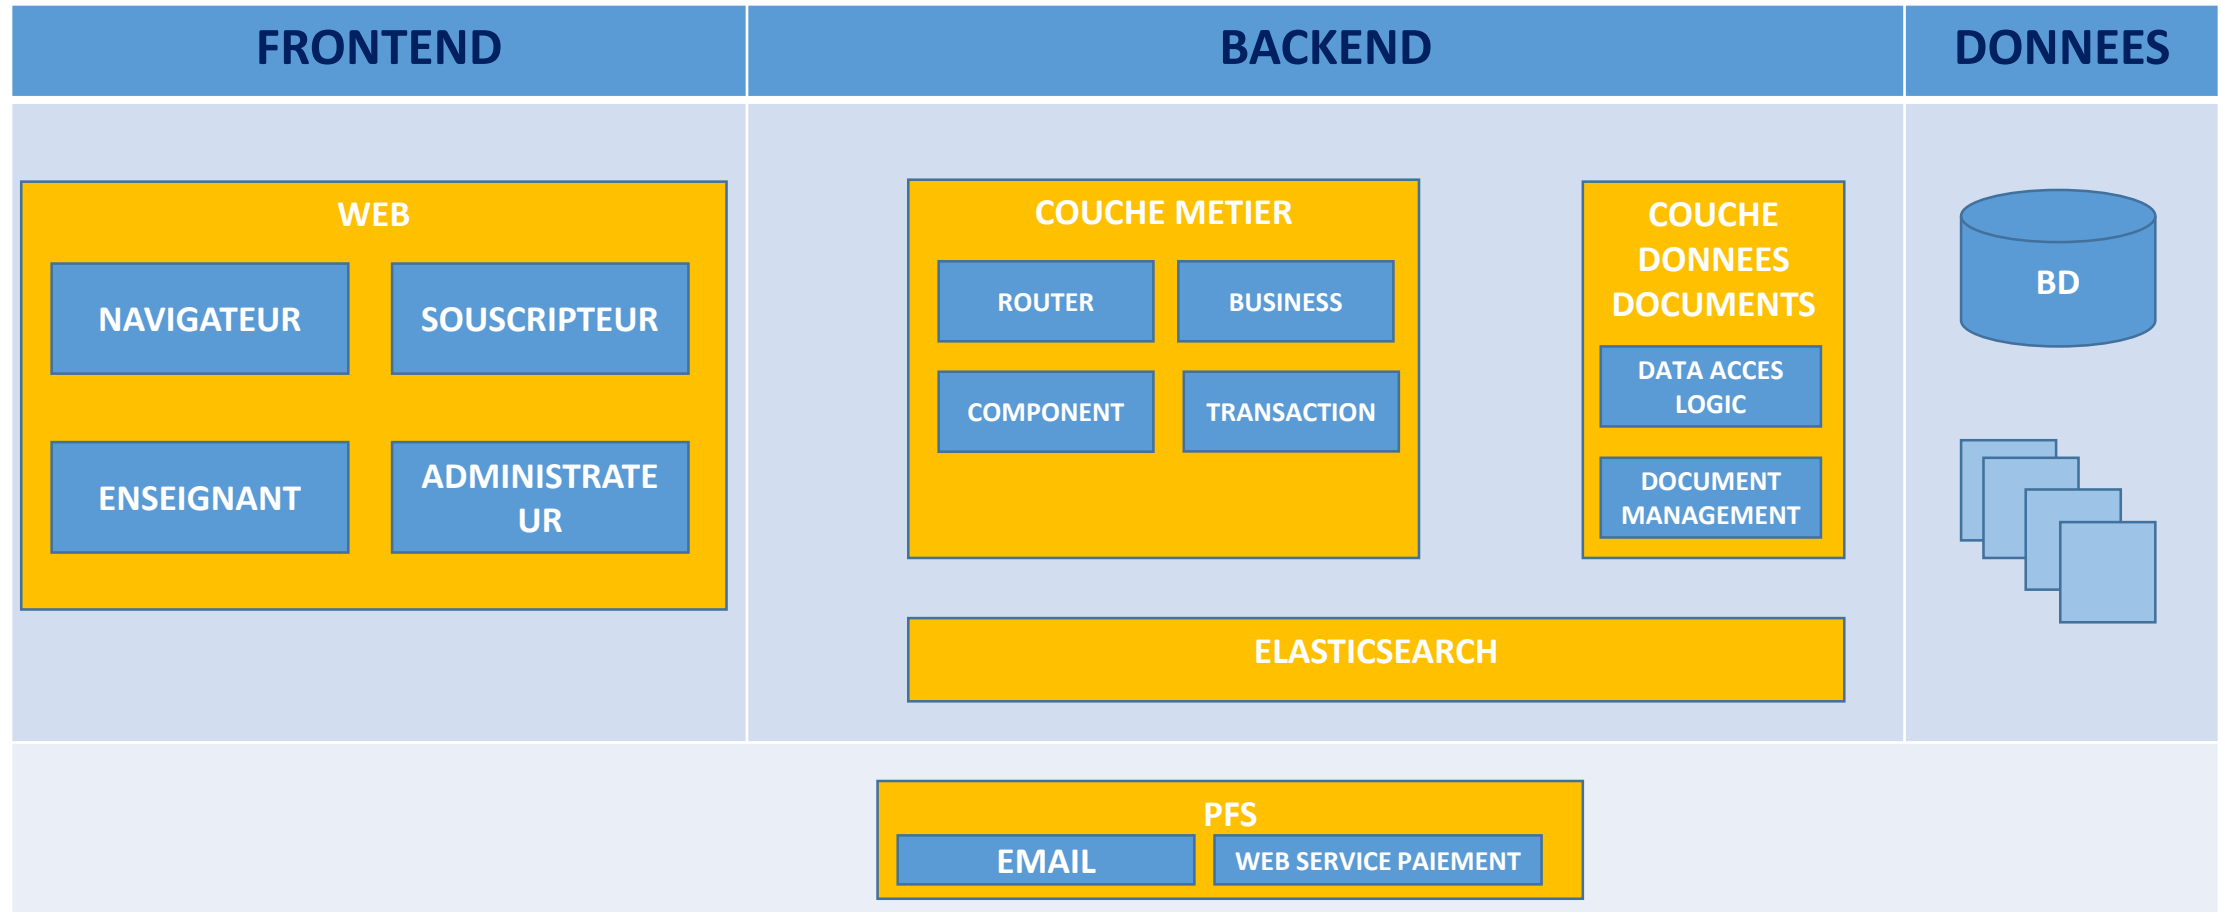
FRONTEND

BACKEND

DONNEES

WEB

NAVIGATEUR

SOUSCRIPTEUR

ENSEIGNANT

ADMINISTRATEUR

COUCHE METIER

ROUTER

BUSINESS

COMPONENT

TRANSACTION

COUCHE DONNEES DOCUMENTS

DATA ACCES LOGIC

DOCUMENT MANAGEMENT

BD

ELASTICSEARCH

PFS

EMAIL

WEB SERVICE PAIEMENT